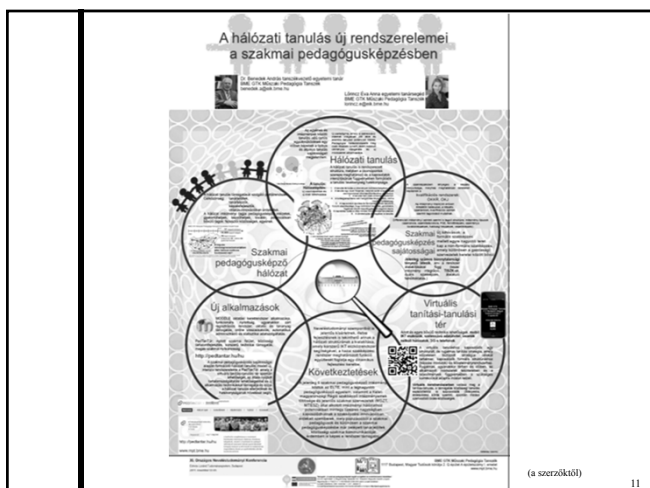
A hálózati tanulás új rendszerelemei a szakmai pedagógusképzésben

Dr. Benedek András tanszékvezető egyetemi tanár
BME GTK Műszaki Pedagógia Tanszék
benedek.a@eik.bme.hu

Lőrincz Éva Anna egyetemi tanársegéd
BME GTK Műszaki Pedagógia Tanszék
lorincz.e@eik.bme.hu

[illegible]

Hálózati tanulás

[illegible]

Szakmai pedagógusképzés sajátosságai

Szakmai pedagógusképző hálózat

Új alkalmazások

http://padlanter.hu/hu

Virtuális tanítási-tanulási tér

Következtetések

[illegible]

(a szerzőktől)

11